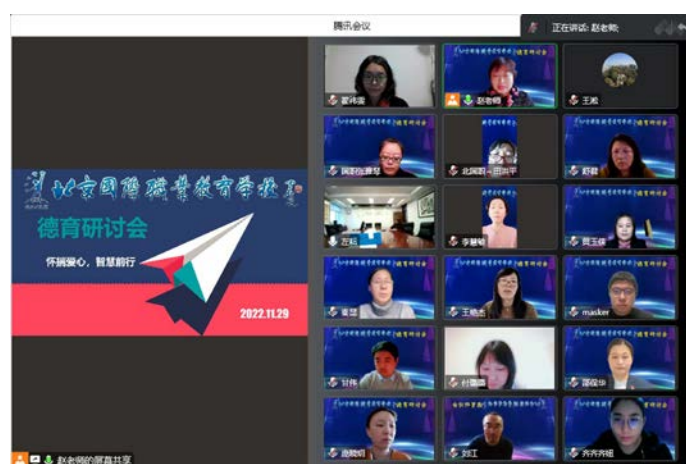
腾讯会议

正在讲话: 赵老师;

北京国际职业教育学校

德育研讨会

怀揣爱心，智慧前行

2022.11.29

赵老师的屏幕共享

翟伟宏

赵老师

王淞

国际小唐号

北国职一田兴平

郑君

左屿

李慧敏

贾玉倩

童慧

王晓杰

masker

甘伟

付霞丽

邵霞华

逸鹅娟

刘江

齐齐齐妮